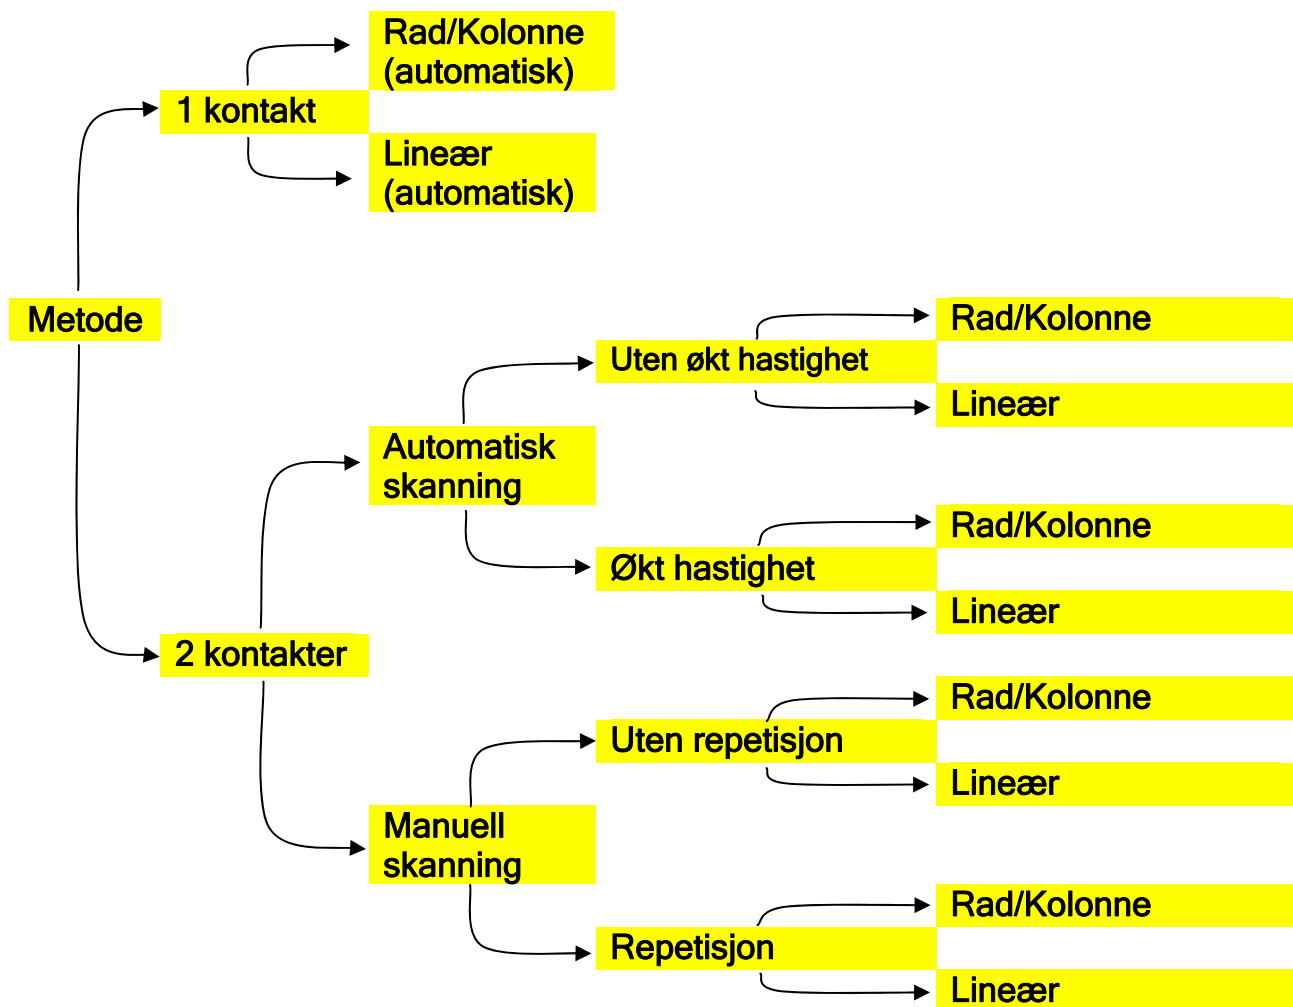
Metode

1 kontakt

Rad/Kolonne (automatisk)

Lineær (automatisk)

2 kontakter

Automatisk skanning

Uten økt hastighet

Rad/Kolonne

Lineær

Økt hastighet

Rad/Kolonne

Lineær

Manuell skanning

Uten repetisjon

Rad/Kolonne

Lineær

Repetisjon

Rad/Kolonne

Lineær